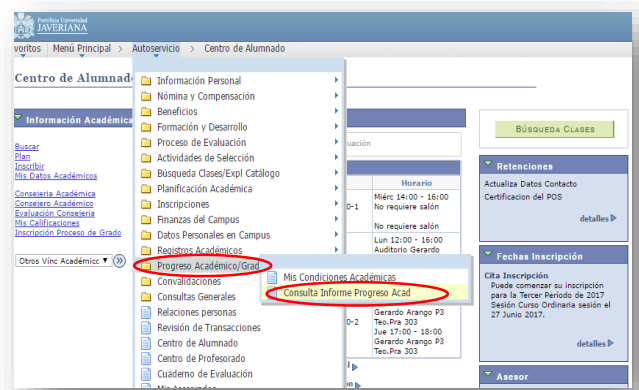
Pontificia Universidad JAVERIANA

voritos | Menú Principal > Autoservicio > Centro de Alumnado

Centro de Alumnad

Información Académica

Buscar
Plan
Inscribir
Mis Datos Académicos

Consejería Académica
Consejero Académico
Evaluación Consejería
Mis Calificaciones
Inscripción Proceso de Grado

Otros Vínc Académicos

Información Personal
Nómina y Compensación
Beneficios
Formación y Desarrollo
Proceso de Evaluación
Actividades de Selección
Búsqueda Clases/Expl Catálogo
Planificación Académica
Inscripciones
Finanzas del Campus
Datos Personales en Campus
Registros Académicos
Progreso Académico/Grad
Convalidaciones
Consultas Generales
Relaciones personas
Revisión de Transacciones
Centro de Alumnado
Centro de Profesorado
Cuaderno de Evaluación
Mis Acuerdos

Mis Condiciones Académicas
Consulta Informe Progreso Acad

uación

Horario
0-1 Miérc 14:00 - 16:00 No requiere salón
No requiere salón
Lun 12:00 - 16:00 Auditorio Gerardo
0-2 Gerardo Arango P3 Teo.Pra 303
Jue 17:00 - 18:00 Gerardo Arango P3 Teo.Pra 303

BÚSQUEDA CLASES

Retenciones
Actualiza Datos Contacto
Certificacion del POS
detalles

Fechas Inscripción
Cita Inscripción
Puede comenzar su inscripción para la Tercer Periodo de 2017 Sesión Curso Ordinaria sesión el 27 Junio 2017.
detalles

Asesor